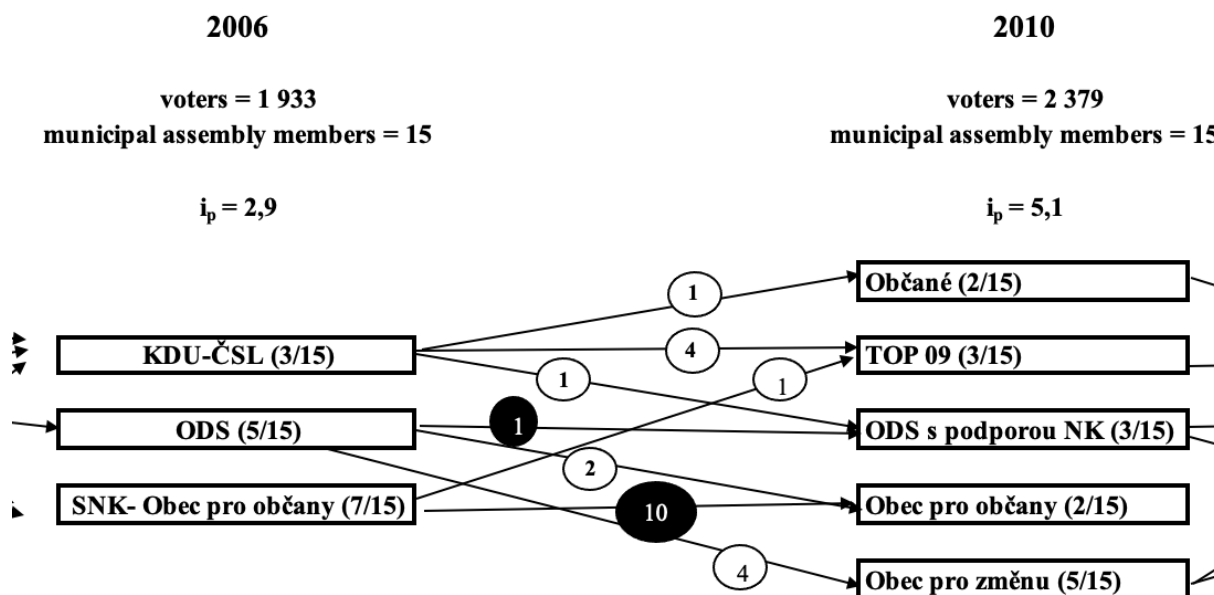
2006

voters = 1 933
municipal assembly members = 15

$i_p$ = 2,9

2010

voters = 2 379
municipal assembly members = 15

$i_p$ = 5,1

KDU-ČSL (3/15)

ODS (5/15)

SNK- Obec pro občany (7/15)

Občané (2/15)

TOP 09 (3/15)

ODS s podporou NK (3/15)

Obec pro občany (2/15)

Obec pro změnu (5/15)

1

4

1

1

1

2

10

4